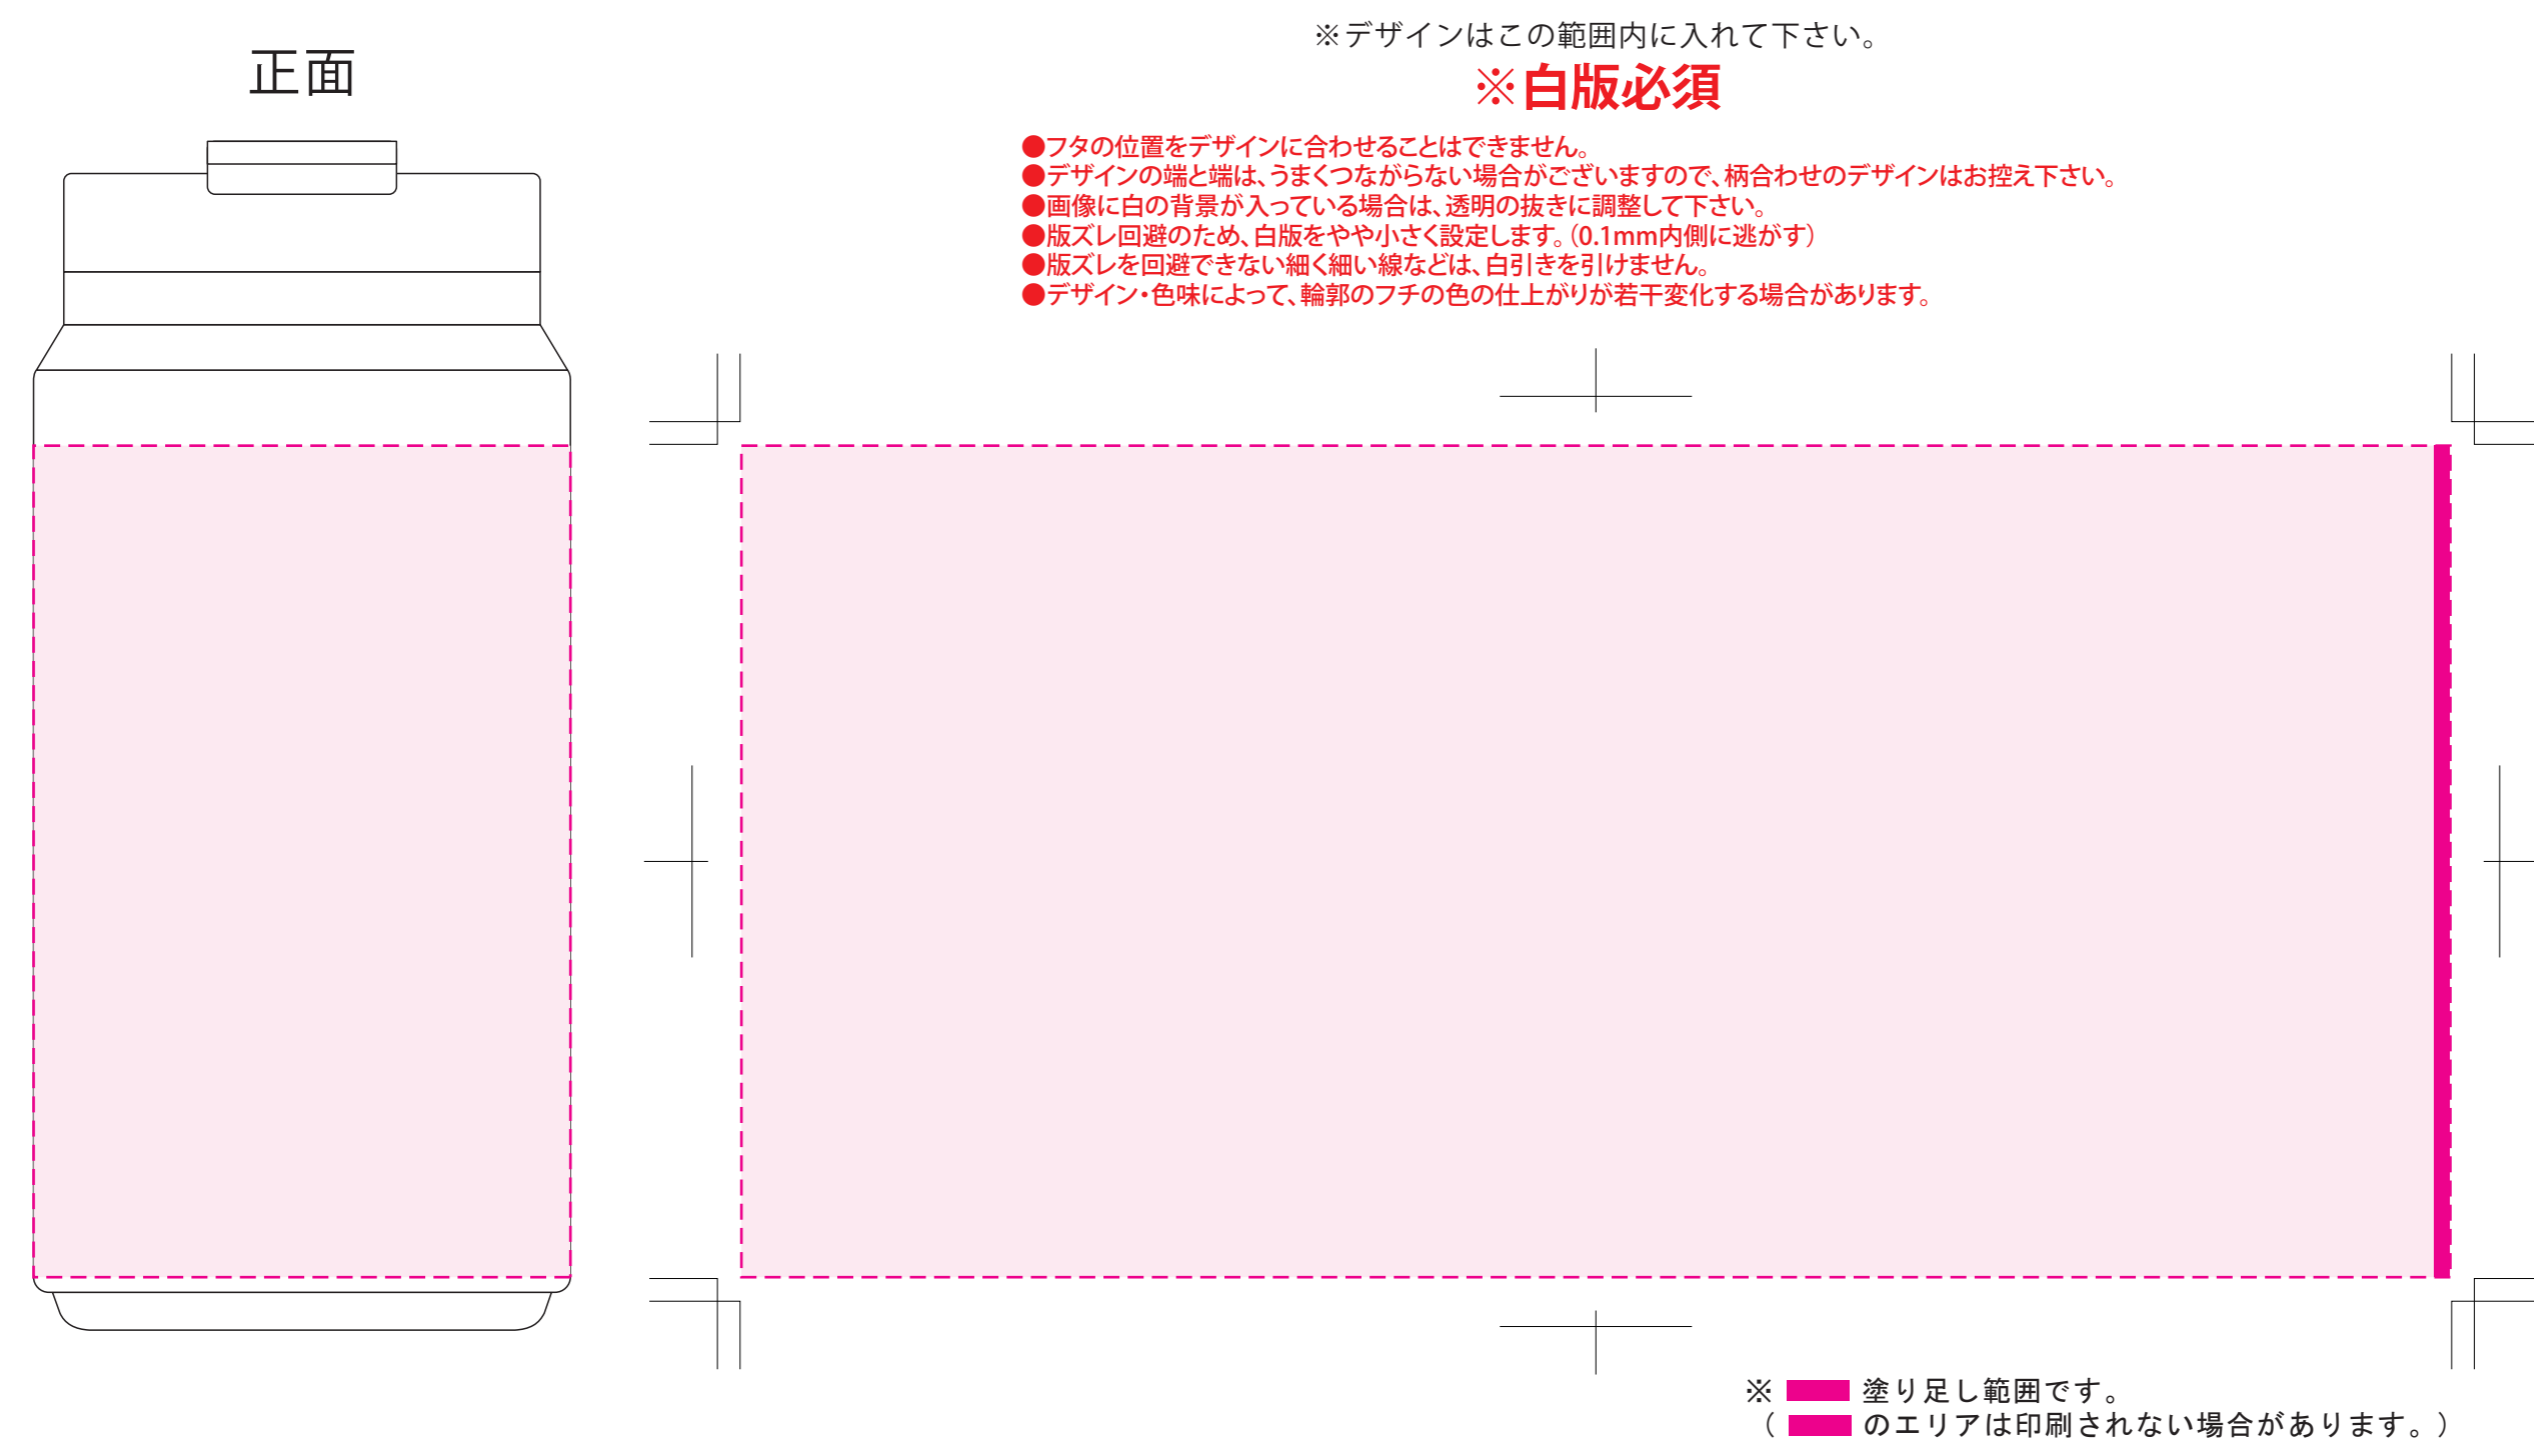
正面

※デザインはこの範囲内に入れて下さい。
※白版必須

●フタの位置をデザインに合わせることはできません。
●デザインの端と端は、うまくつながらない場合がございますので、柄合わせのデザインはお控え下さい。
●画像に白の背景が入っている場合は、透明の抜きに調整して下さい。
●版ズレ回避のため、白版をやや小さく設定します。(0.1mm内側に逃がす)
●版ズレを回避できない細く細い線などは、白引きを引けません。
●デザイン・色味によって、輪郭のフチの色の仕上がりが若干変化する場合があります。

※ 塗り足し範囲です。
( のエリアは印刷されない場合があります。)